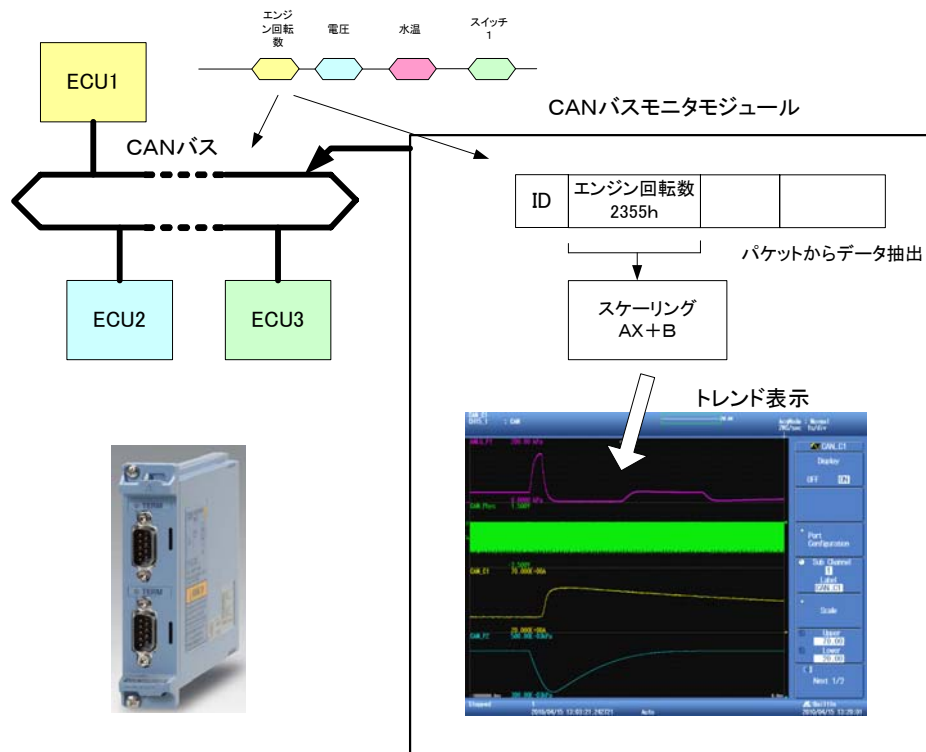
エンジン回転数

電圧

水温

スイッチ1

ECU1

CANバス

CANバスモニタモジュール

ID

エンジン回転数
2355h

パケットからデータ抽出

スケーリング
AX＋B

ECU2

ECU3

トレンド表示

CAN_C1

Display

OFF ON

Port Configuration

Sub Channel
1

Label

Scale

Upper
20.00

Lower
20.00

Next 1/2

Stopped

Auto

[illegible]